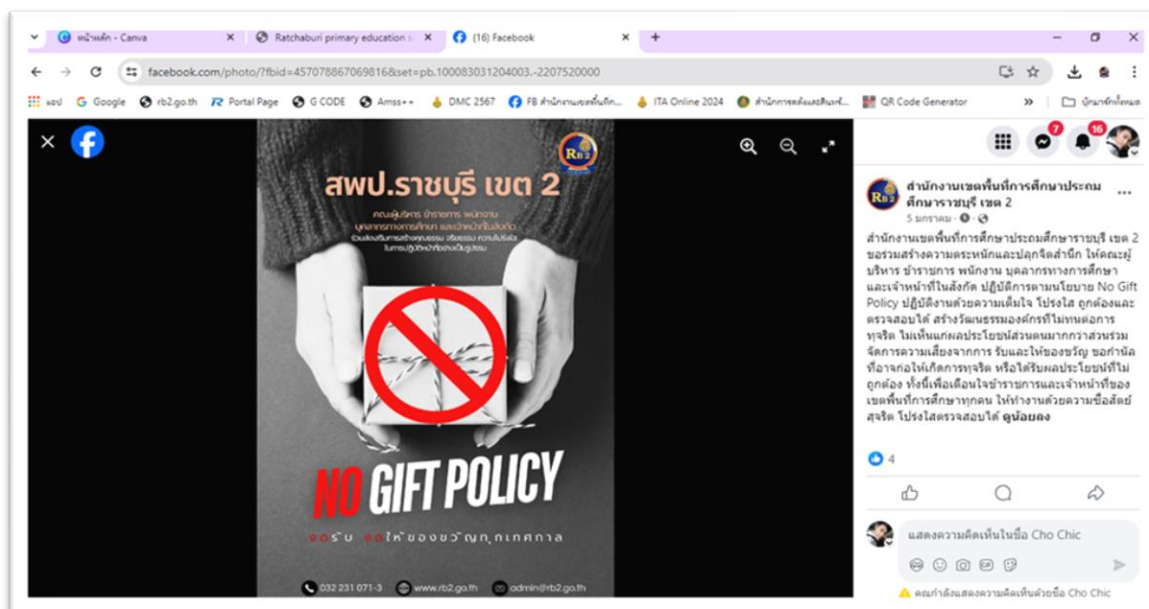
หน้าหลัก - Canva × Ratchaburi primary education × (16) Facebook × +

facebook.com/photo/?fbid=457078867069816&set=pb.100083031204003.-2207520000

แอป Google rb2.go.th Portal Page G CODE Amss++ DMC 2567 FB สำนักงานเขตพื้นที่... ITA Online 2024 สำนักการคลังและสินทรัพย์... QR Code Generator » บุ๊กมาร์กทั้งหมด

สพป.ราชบุรี เขต 2

คณะผู้บริหาร ข้าราชการ พนักงาน บุคลากรทางการศึกษา และเจ้าหน้าที่ในสังกัด ร่วมส่งเสริมการสร้างคุณธรรม จริยธรรม ความโปร่งใส ในการปฏิบัติหน้าที่อย่างเป็นรูปธรรม

NO GIFT POLICY

งดรับ งดให้ของขวัญทุกเทศกาล

032 231 071-3 www.rb2.go.th admin@rb2.go.th

7 16

สำนักงานเขตพื้นที่การศึกษาประถมศึกษาราชบุรี เขต 2
5 มกราคม ·

สำนักงานเขตพื้นที่การศึกษาประถมศึกษาราชบุรี เขต 2 ขอร่วมสร้างความตระหนักและปลุกจิตสำนึก ให้คณะผู้บริหาร ข้าราชการ พนักงาน บุคลากรทางการศึกษา และเจ้าหน้าที่ในสังกัด ปฏิบัติการตามนโยบาย No Gift Policy ปฏิบัติงานด้วยความเต็มใจ โปร่งใส ถูกต้องและตรวจสอบได้ สร้างวัฒนธรรมองค์กรที่ไม่ทนต่อการทุจริต ไม่เห็นแก่ผลประโยชน์ส่วนตนมากกว่าส่วนรวม จัดการความเสี่ยงจากการ รับและให้ของขวัญ ขอกำนัล ที่อาจก่อให้เกิดการทุจริต หรือได้รับผลประโยชน์ที่ไม่ถูกต้อง ทั้งนี้เพื่อเตือนใจข้าราชการและเจ้าหน้าที่ของเขตพื้นที่การศึกษาทุกคน ให้ทำงานด้วยความซื่อสัตย์สุจริต โปร่งใสตรวจสอบได้ ดูน้อยลง

4

แสดงความคิดเห็นในชื่อ Cho Chic

คุณกำลังแสดงความคิดเห็นด้วยชื่อ Cho Chic